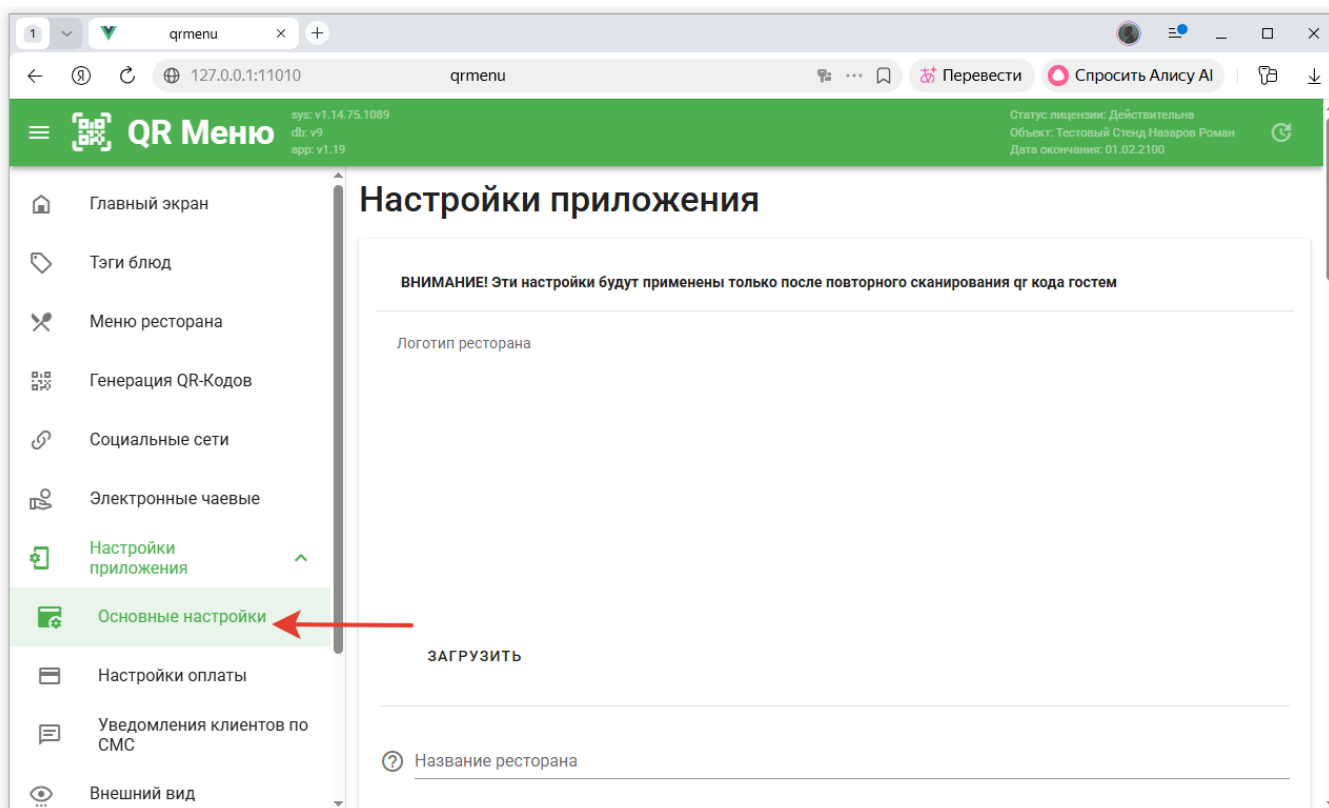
1 qrmenu ×

127.0.0.1:11010 qrmenu Перевести Спросить Алису AI

QR Меню sys: v1.14.75.1089 db: v9 app: v1.19

Статус лицензии: Действительна
Объект: Тестовый Стенд Назаров Роман
Дата окончания: 01.02.2100

Главный экран
Тэги блюд
Меню ресторана
Генерация QR-Кодов
Социальные сети
Электронные чаевые
Настройки приложения
Основные настройки
Настройки оплаты
Уведомления клиентов по СМС
Внешний вид

Настройки приложения

ВНИМАНИЕ! Эти настройки будут применены только после повторного сканирования qr кода гостем

Логотип ресторана

ЗАГРУЗИТЬ

Название ресторана